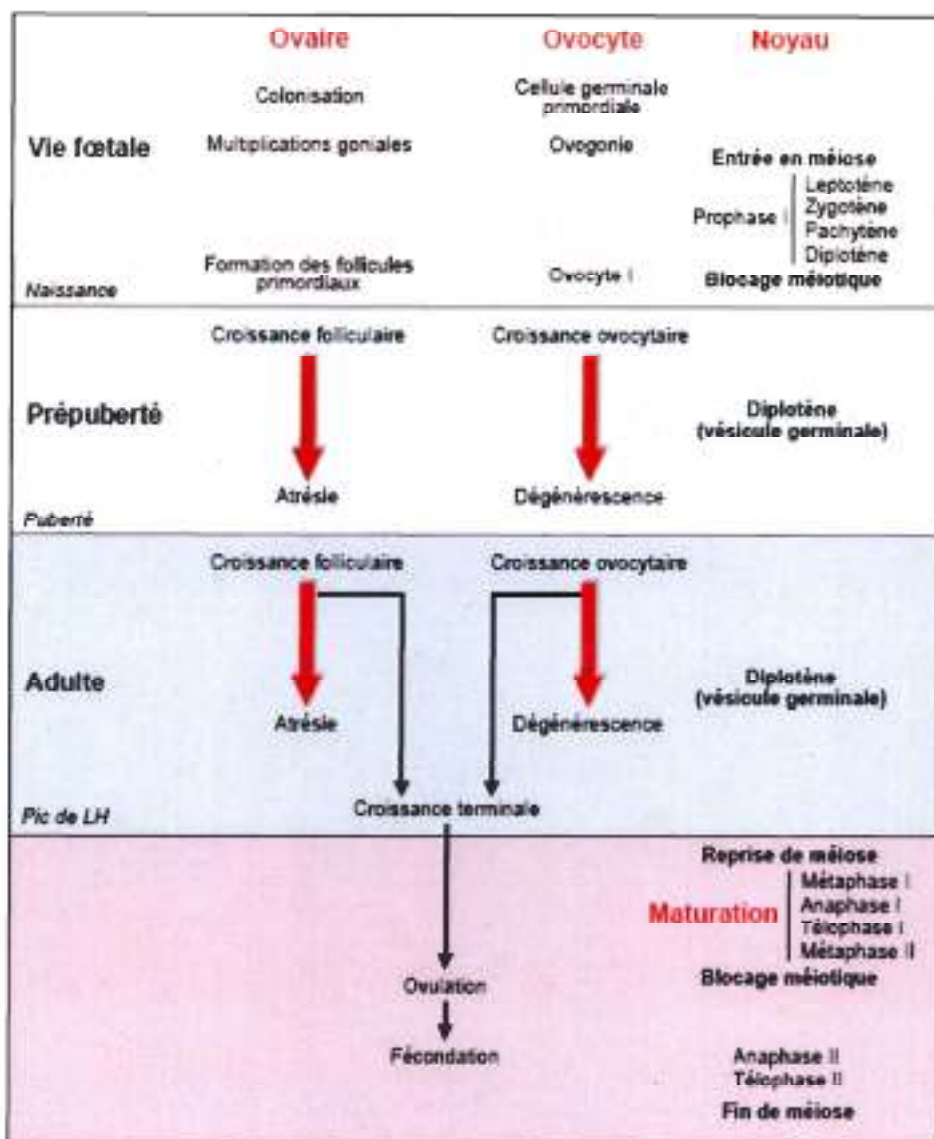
Ovaire

Ovocyte

Noyau

Vie fœtale

Colonisation

Cellule germinale primordiale

Multiplications goniales

Ovogonie

Entrée en méiose

Prophase I

Leptotène
Zygotène
Pachytène
Diplotène

Naissance

Formation des follicules primordiaux

Ovocyte I

Blocage méiotique

Prépuberté

Croissance folliculaire

Croissance ovocytaire

Diplotène (vésicule germinale)

Atrésie

Dégénérescence

Puberté

Adulte

Croissance folliculaire

Croissance ovocytaire

Diplotène (vésicule germinale)

Atrésie

Dégénérescence

Pic de LH

Croissance terminale

Reprise de méiose

Maturation

Métaphase I
Anaphase I
Télophase I
Métaphase II

Blocage méiotique

Ovulation

Fécondation

Anaphase II
Télophase II

Fin de méiose